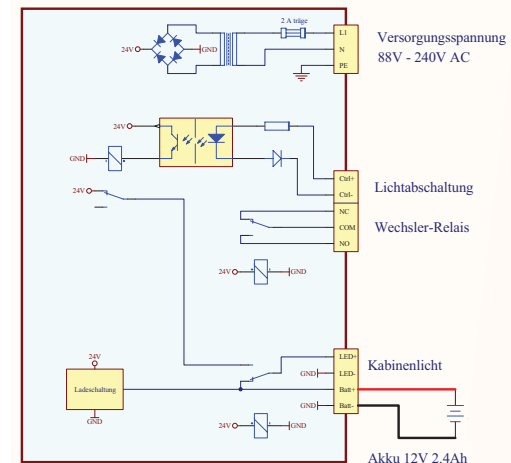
2 A träge
24V
GND
L1
N
PE
Versorgungsspannung
88V - 240V AC
24V
GND
Ctrl+
Ctrl-
Lichtabschaltung
24V
NC
COM
NO
Wechsler-Relais
24V
GND
24V
Ladeschaltung
GND
LED+
GND
LED-
Batt+
GND
Batt-
Kabinenlicht
24V
GND
Akku 12V 2.4Ah